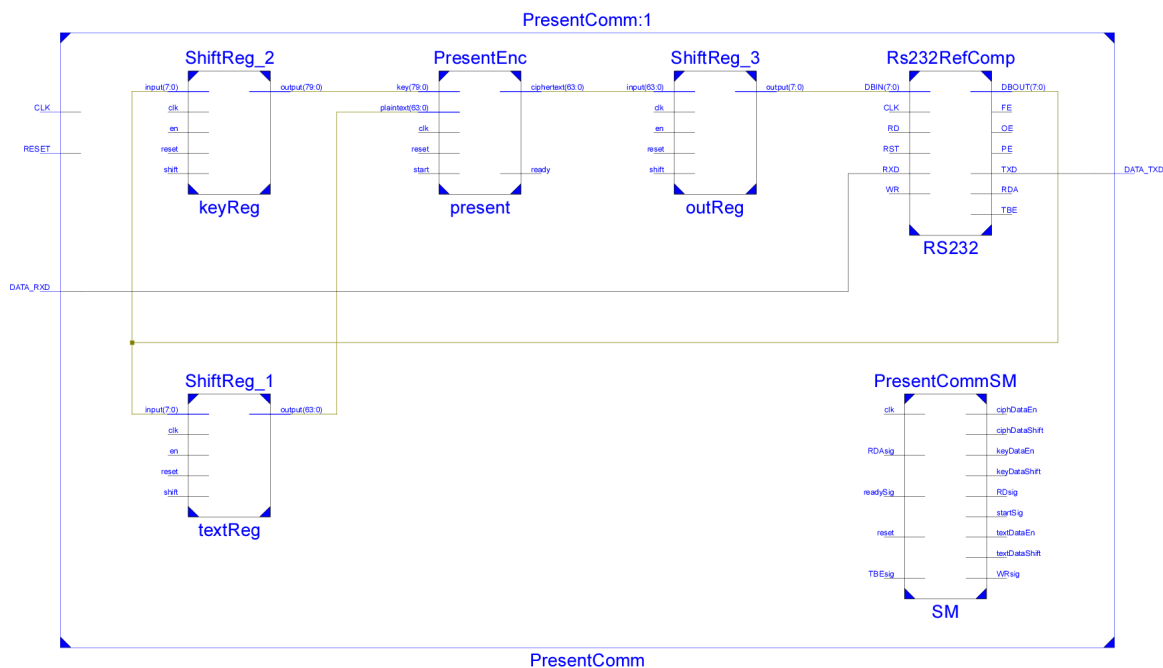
PresentComm:1

ShiftReg_2
input(7:0)
clk
en
reset
shift
output(79:0)
keyReg

PresentEnc
key(79:0)
plaintext(63:0)
clk
reset
start
ciphertext(63:0)
ready
present

ShiftReg_3
input(63:0)
clk
en
reset
shift
output(7:0)
outReg

Rs232RefComp
DBIN(7:0)
CLK
RD
RST
RXD
WR
DBOUT(7:0)
FE
OE
PE
TXD
RDA
TBE
RS232

CLK
RESET
DATA_TXD
DATA_RXD

ShiftReg_1
input(7:0)
clk
en
reset
shift
output(63:0)
textReg

PresentCommSM
clk
RDAsig
readySig
reset
TBEsig
ciphDataEn
ciphDataShift
keyDataEn
keyDataShift
RDsig
startSig
textDataEn
textDataShift
WRsig
SM

PresentComm